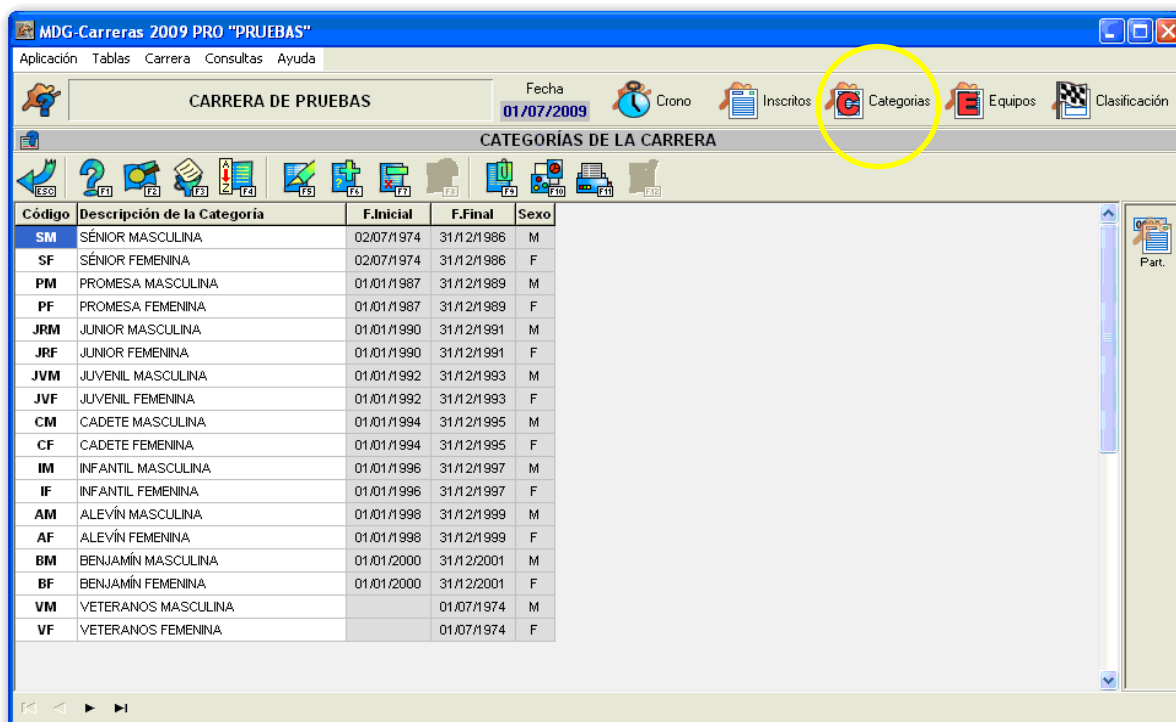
MDG-Carreras 2009 PRO "PRUEBAS"

Aplicación Tablas Carrera Consultas Ayuda

CARRERA DE PRUEBAS

Fecha
01/07/2009

Crono Inscritos Categorias Equipos Clasificación

CATEGORÍAS DE LA CARRERA

ESC F1 F2 F3 F4 F5 F6 F7 F8 F9 F10 F11 F12

| Código | Descripción de la Categoría | F.Inicial | F.Final | Sexo |
|---|---|---|---|---|
| SM | SÉNIOR MASCULINA | 02/07/1974 | 31/12/1986 | M |
| SF | SÉNIOR FEMENINA | 02/07/1974 | 31/12/1986 | F |
| PM | PROMESA MASCULINA | 01/01/1987 | 31/12/1989 | M |
| PF | PROMESA FEMENINA | 01/01/1987 | 31/12/1989 | F |
| JRM | JUNIOR MASCULINA | 01/01/1990 | 31/12/1991 | M |
| JRF | JUNIOR FEMENINA | 01/01/1990 | 31/12/1991 | F |
| JVM | JUVENIL MASCULINA | 01/01/1992 | 31/12/1993 | M |
| JVF | JUVENIL FEMENINA | 01/01/1992 | 31/12/1993 | F |
| CM | CADETE MASCULINA | 01/01/1994 | 31/12/1995 | M |
| CF | CADETE FEMENINA | 01/01/1994 | 31/12/1995 | F |
| IM | INFANTIL MASCULINA | 01/01/1996 | 31/12/1997 | M |
| IF | INFANTIL FEMENINA | 01/01/1996 | 31/12/1997 | F |
| AM | ALEVÍN MASCULINA | 01/01/1998 | 31/12/1999 | M |
| AF | ALEVÍN FEMENINA | 01/01/1998 | 31/12/1999 | F |
| BM | BENJAMÍN MASCULINA | 01/01/2000 | 31/12/2001 | M |
| BF | BENJAMÍN FEMENINA | 01/01/2000 | 31/12/2001 | F |
| VM | VETERANOS MASCULINA | | 01/07/1974 | M |
| VF | VETERANOS FEMENINA | | 01/07/1974 | F |

Part.